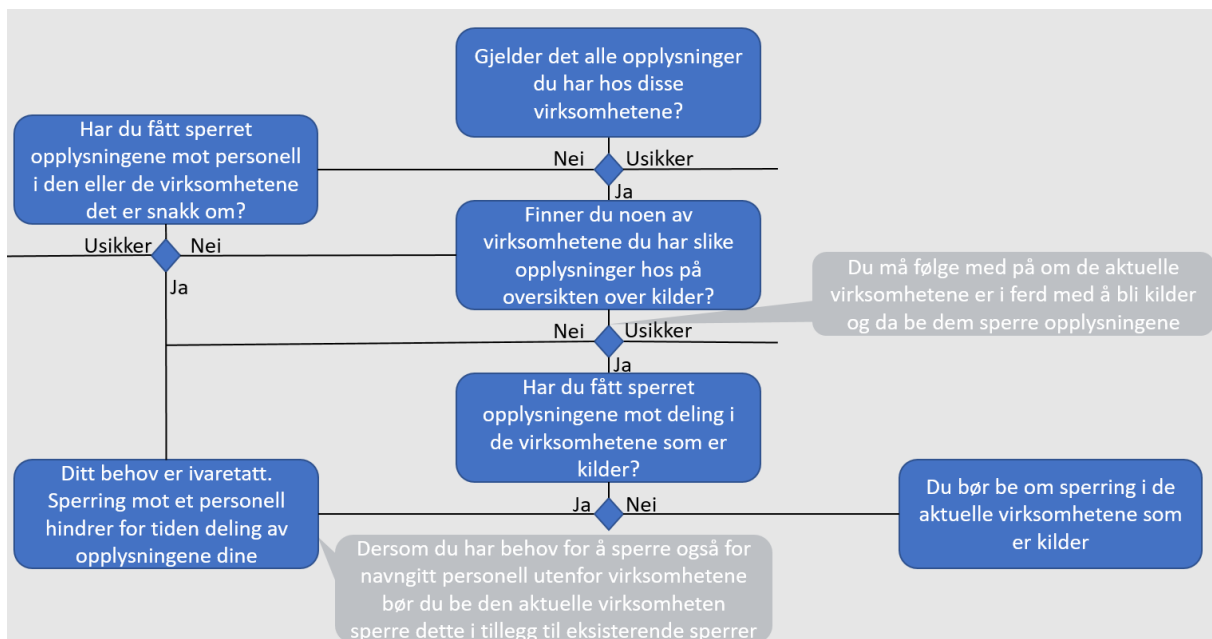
Gjelder det alle opplysninger du har hos disse virksomhetene?

Nei Usikker Ja

Har du fått sperret opplysningene mot personell i den eller de virksomhetene det er snakk om?

Usikker Nei Ja

Finner du noen av virksomhetene du har slike opplysninger hos på oversikten over kilder?

Du må følge med på om de aktuelle virksomhetene er i ferd med å bli kilder og da be dem sperre opplysningene

Nei Usikker Ja

Har du fått sperret opplysningene mot deling i de virksomhetene som er kilder?

Ditt behov er ivaretatt. Sperring mot et personell hindrer for tiden deling av opplysningene dine

Ja Nei

Du bør be om sperring i de aktuelle virksomhetene som er kilder

Dersom du har behov for å sperre også for navngitt personell utenfor virksomhetene bør du be den aktuelle virksomheten sperre dette i tillegg til eksisterende sperrer